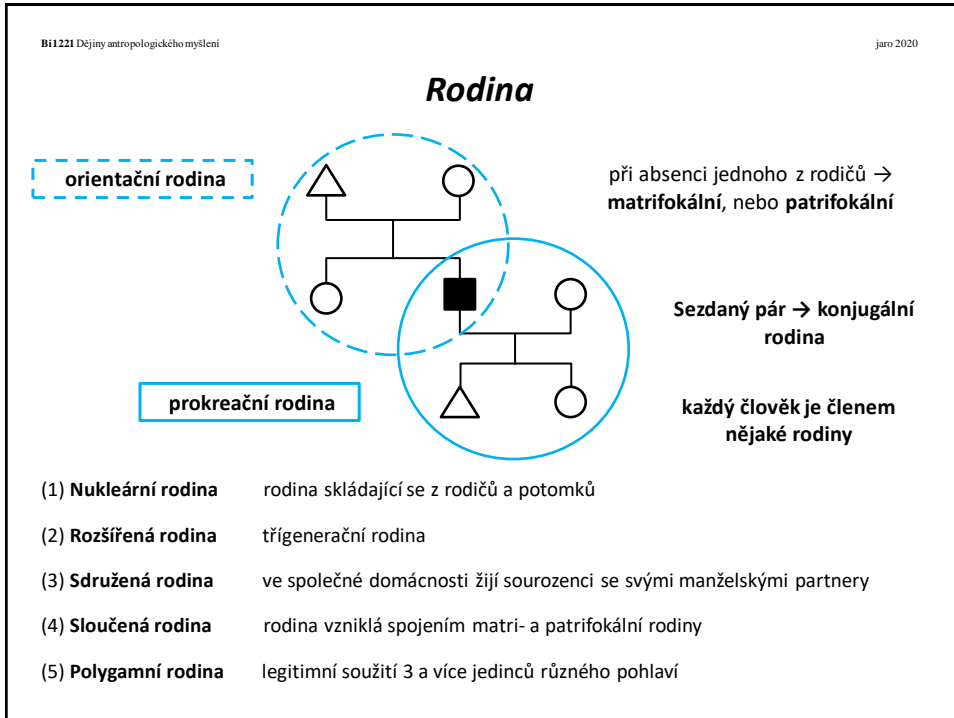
Bi1221 Dějiny antropologického myšlení

jaro 2020

Rodina

orientační rodina

při absenci jednoho z rodičů → matrifokální, nebo patrifokální

Sezdaný pár → konjugální rodina

prokreační rodina

každý člověk je členem nějaké rodiny

(1) Nukleární rodina rodina skládající se z rodičů a potomků

(2) Rozšířená rodina třígenerační rodina

(3) Sdružená rodina ve společné domácnosti žijí sourozenci se svými manželskými partnery

(4) Sloučená rodina rodina vzniklá spojením matri- a patrifokální rodiny

(5) Polygamní rodina legitimní soužití 3 a více jedinců různého pohlaví